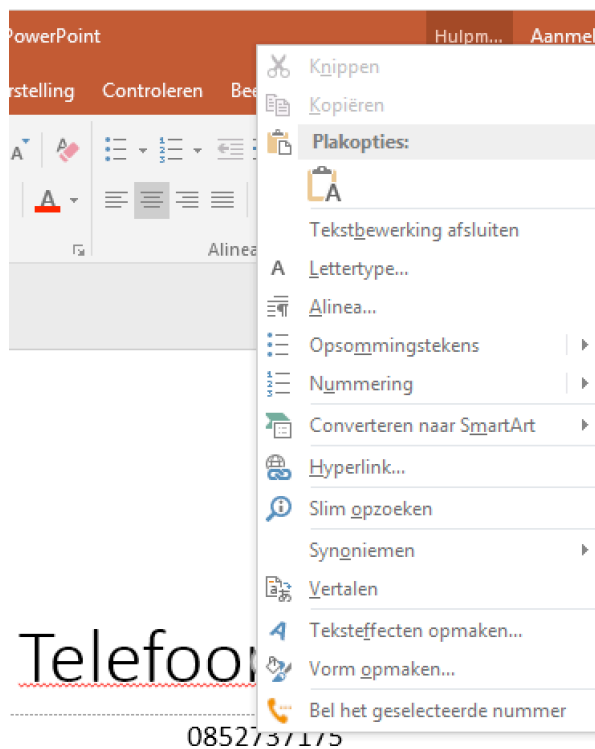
PowerPoint
Hulpm... Aanmel
rstelling Controleren Bee
Alinea
Knippen
Kopiëren
Plakopties:
Tekstbewerking afsluiten
Lettertype...
Alinea...
Opsommingstekens
Nummering
Converteren naar SmartArt
Hyperlink...
Slim opzoeken
Synoniemen
Vertalen
Teksteffecten opmaken...
Vorm opmaken...
Bel het geselecteerde nummer
Telefoon
0852737175